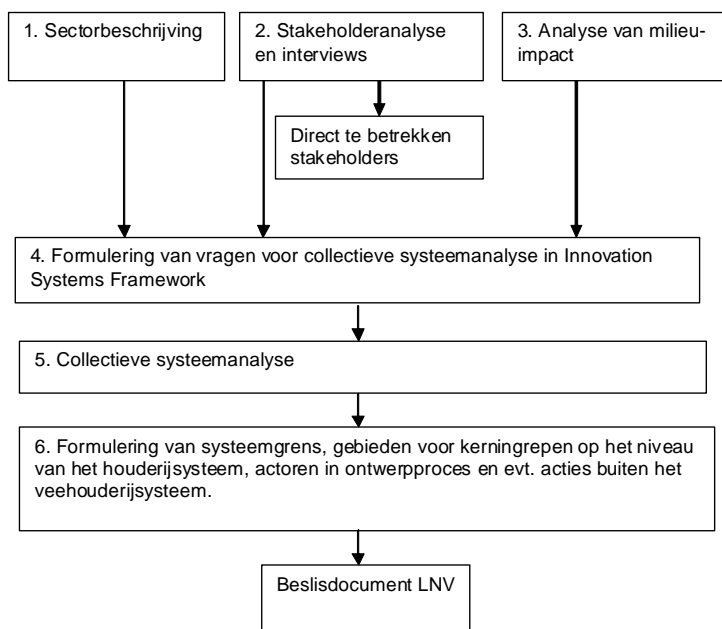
1. Sectorbeschrijving

2. Stakeholderanalyse en interviews

3. Analyse van milieuimpact

Direct te betrekken stakeholders

4. Formulering van vragen voor collectieve systeemanalyse in Innovation Systems Framework

5. Collectieve systeemanalyse

6. Formulering van systeemgrens, gebieden voor kerningrepen op het niveau van het houderijsysteem, actoren in ontwerpproces en evt. acties buiten het veehouderijsysteem.

Beslisdocument LNV